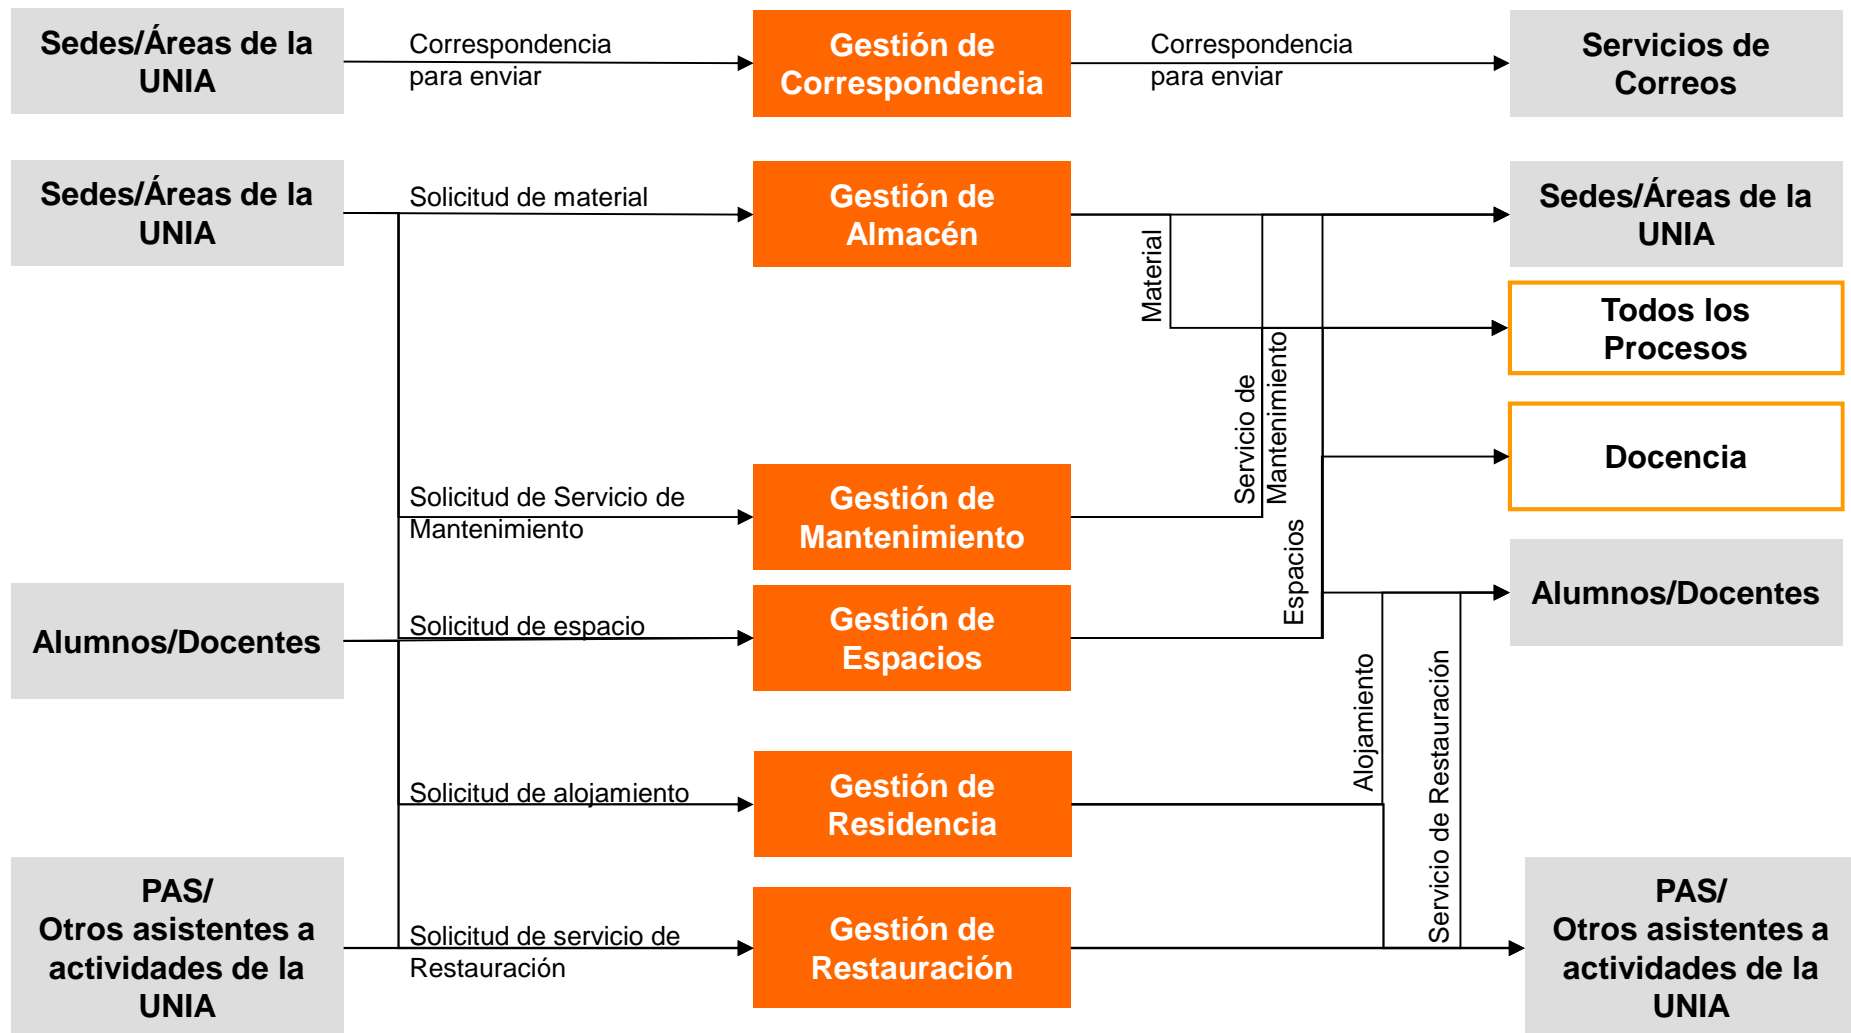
Sedes/Áreas de la UNIA

Correspondencia para enviar

Gestión de Correspondencia

Correspondencia para enviar

Servicios de Correos

Sedes/Áreas de la UNIA

Solicitud de material

Gestión de Almacén

Sedes/Áreas de la UNIA

Material

Todos los Procesos

Servicio de Mantenimiento

Docencia

Solicitud de Servicio de Mantenimiento

Gestión de Mantenimiento

Espacios

Alumnos/Docentes

Solicitud de espacio

Gestión de Espacios

Alumnos/Docentes

Alojamiento

Servicio de Restauración

Solicitud de alojamiento

Gestión de Residencia

PAS/ Otros asistentes a actividades de la UNIA

Solicitud de servicio de Restauración

Gestión de Restauración

PAS/ Otros asistentes a actividades de la UNIA